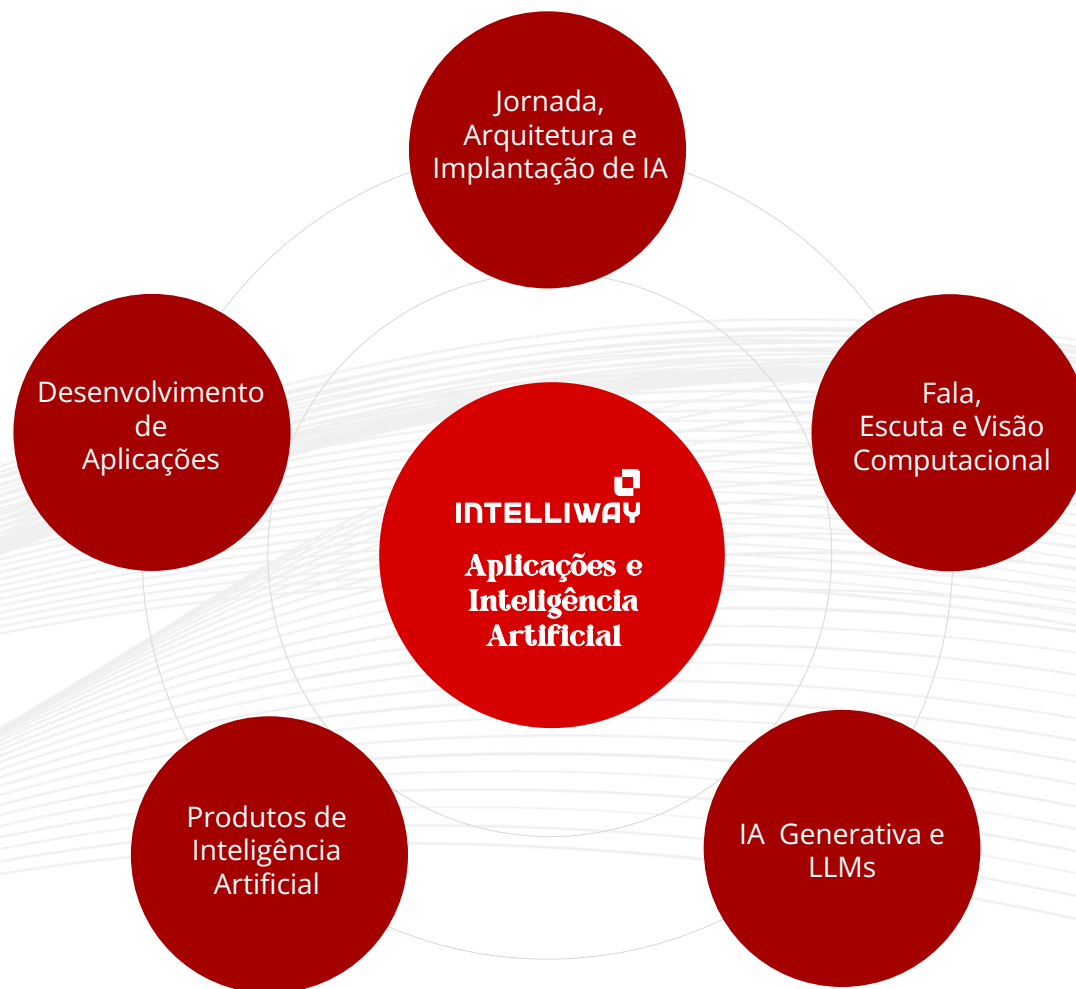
Jornada, Arquitetura e Implantação de IA

Desenvolvimento de Aplicações

INTELLIWAY

Aplicações e Inteligência Artificial

Fala, Escuta e Visão Computacional

Produtos de Inteligência Artificial

IA Generativa e LLMs